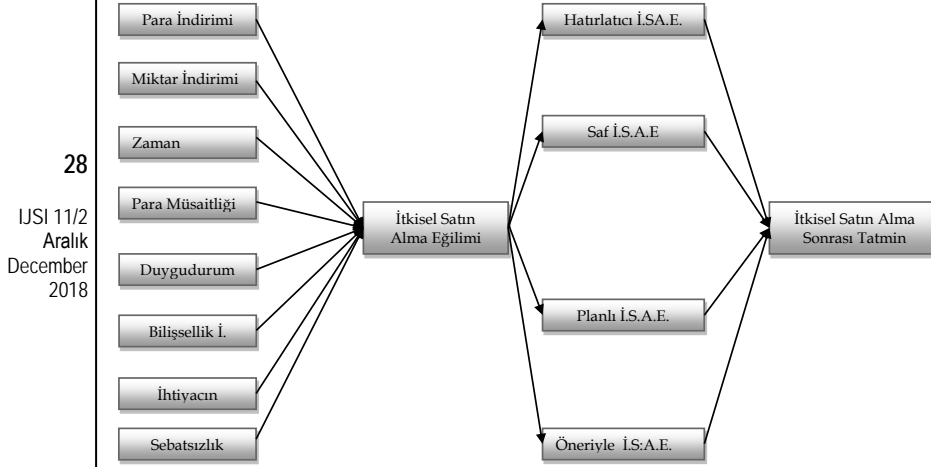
28

IJSI 11/2
Aralık
December
2018

Para İndirimi

Miktar İndirimi

Zaman

Para Müsaitliği

Duygudurum

Bilişsellik İ.

İhtiyacın

Sebatsızlık

İtkisel Satın Alma Eğilimi

Hatırlatıcı İ.SA.E.

Saf İ.S.A.E

Planlı İ.S.A.E.

Öneriyle İ.S:A.E.

İtkisel Satın Alma Sonrası Tatmin